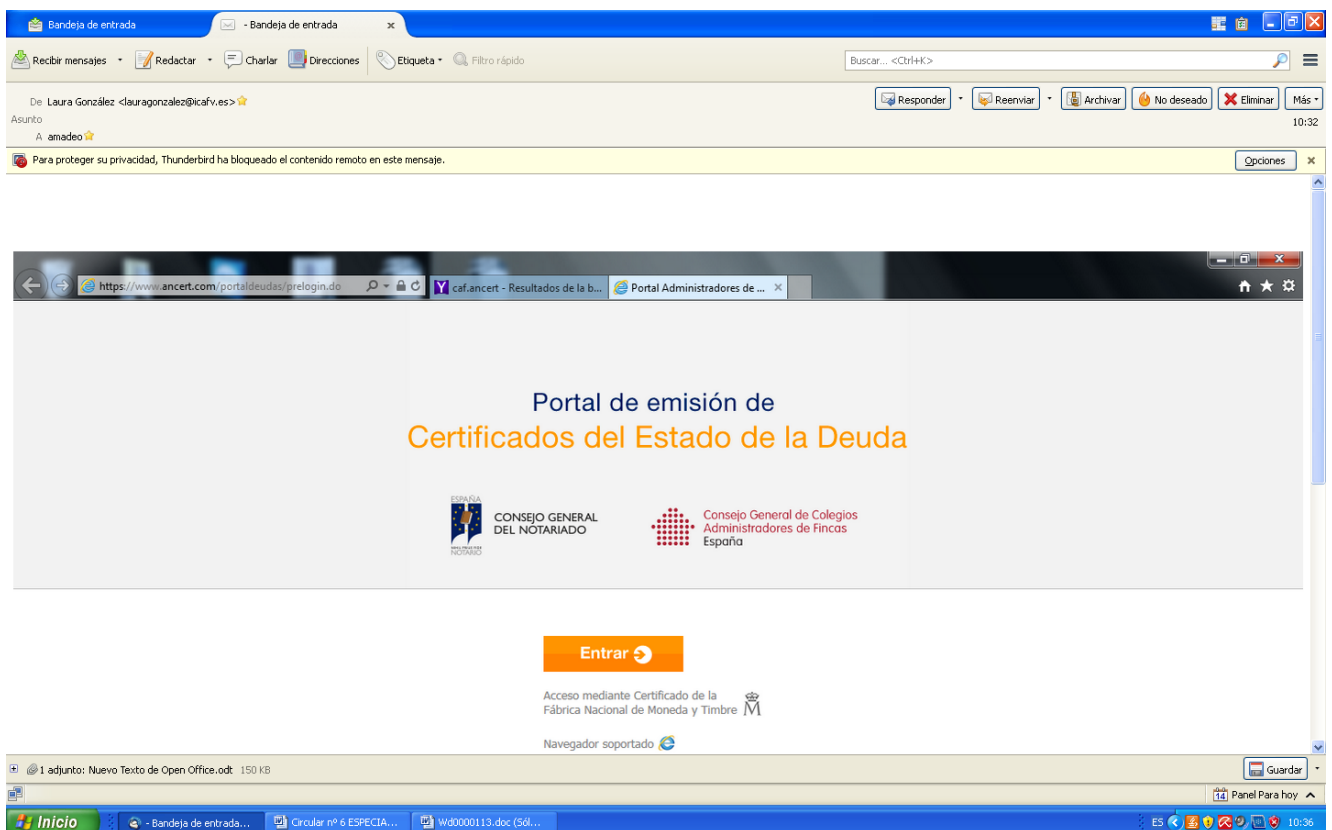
Bandeja de entrada
- Bandeja de entrada ×

Recibir mensajes · Redactar · Charlar Direcciones Etiqueta · Filtro rápido
Buscar... <Ctrl+K>

De Laura González <lauragonzalez@icafv.es>
Asunto
A amadeo

Responder · Reenviar · Archivar No deseado Eliminar Más ·
10:32

Para proteger su privacidad, Thunderbird ha bloqueado el contenido remoto en este mensaje.
Opciones ×

https://www.ancert.com/portaldeudas/prelogin.do
caf.ancert - Resultados de la b...
Portal Administradores de ... ×

Portal de emisión de
Certificados del Estado de la Deuda

ESPAÑA
CONSEJO GENERAL DEL NOTARIADO
NOTARIADO

Consejo General de Colegios Administradores de Fincas España

Entrar

Acceso mediante Certificado de la Fábrica Nacional de Moneda y Timbre

Navegador soportado

1 adjunto: Nuevo Texto de Open Office.odt 150 KB
Guardar

14 Panel Para hoy

Inicio
- Bandeja de entrada...
Circular nº 6 ESPECIA...
Wd0000113.doc (Sól...
ES
10:36